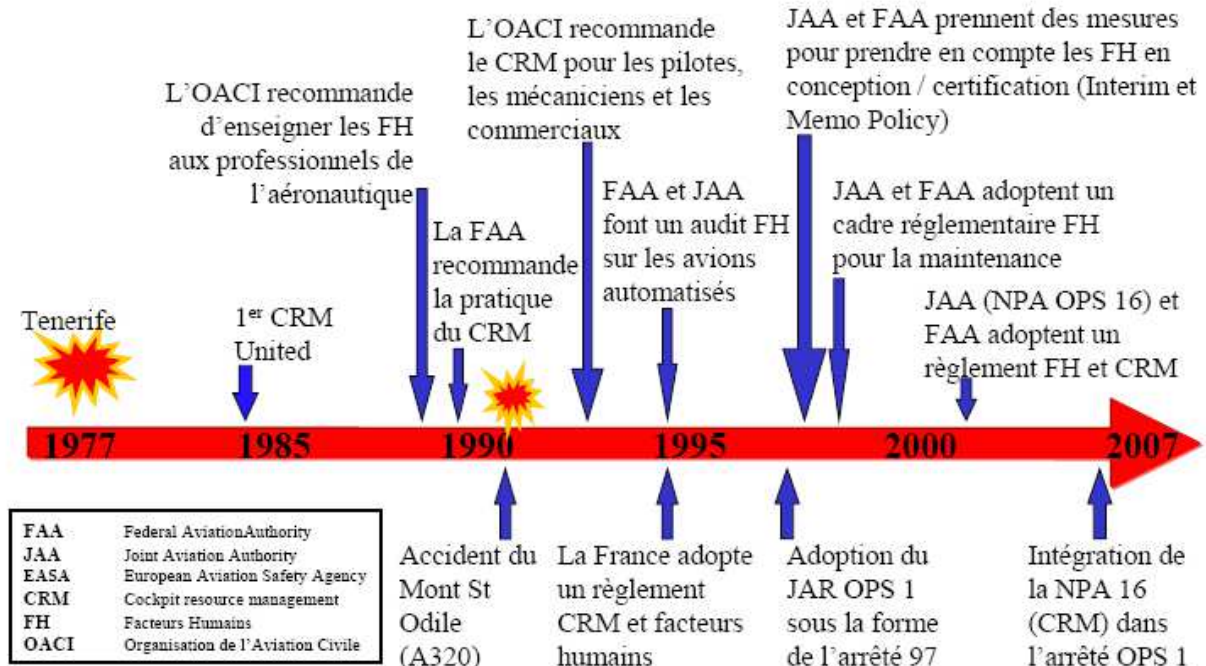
Tenerife

1$^{er}$ CRM United

L'OACI recommande d'enseigner les FH aux professionnels de l'aéronautique

La FAA recommande la pratique du CRM

L'OACI recommande le CRM pour les pilotes, les mécaniciens et les commerciaux

FAA et JAA font un audit FH sur les avions automatisés

JAA et FAA prennent des mesures pour prendre en compte les FH en conception / certification (Interim et Memo Policy)

JAA et FAA adoptent un cadre réglementaire FH pour la maintenance

JAA (NPA OPS 16) et FAA adoptent un règlement FH et CRM

1977 1985 1990 1995 2000 2007

| | |
|---|---|
| FAA | Federal AviationAuthority |
| JAA | Joint Aviation Authority |
| EASA | European Aviation Safety Agency |
| CRM | Cockpit resource management |
| FH | Facteurs Humains |
| OACI | Organisation de l'Aviation Civile |

Accident du Mont St Odile (A320)

La France adopte un règlement CRM et facteurs humains

Adoption du JAR OPS 1 sous la forme de l'arrêté 97

Intégration de la NPA 16 (CRM) dans l'arrêté OPS 1